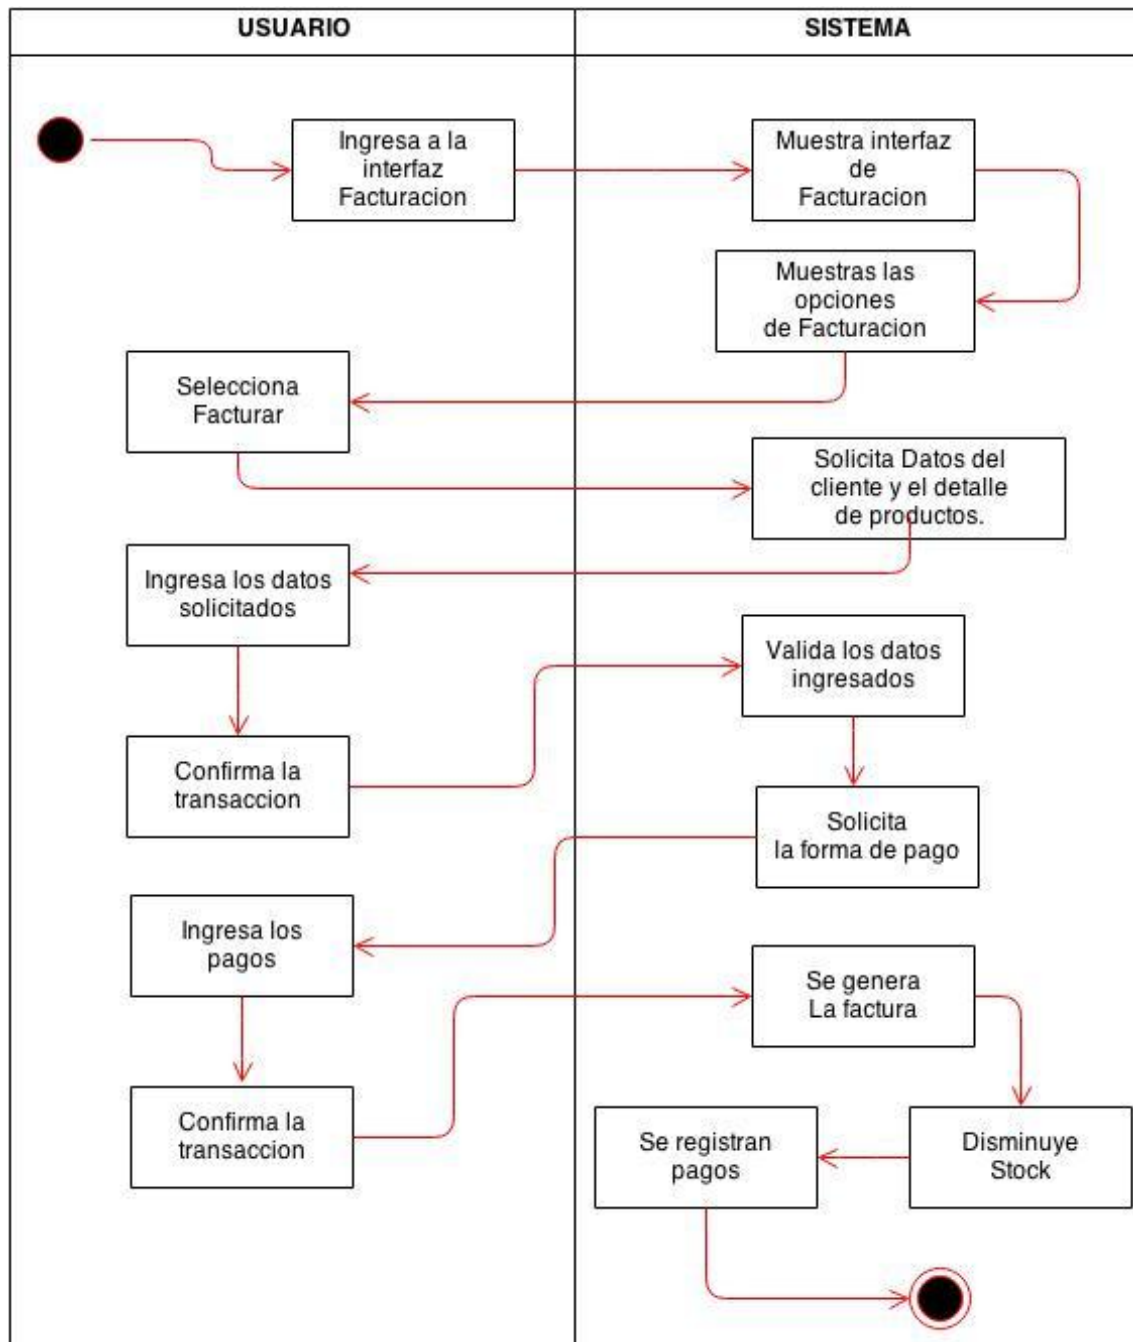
USUARIO

SISTEMA

Ingresa a la interfaz Facturacion

Muestra interfaz de Facturacion

Muestras las opciones de Facturacion

Selecciona Facturar

Solicita Datos del cliente y el detalle de productos.

Ingresa los datos solicitados

Valida los datos ingresados

Confirma la transaccion

Solicita la forma de pago

Ingresa los pagos

Se genera La factura

Confirma la transaccion

Se registran pagos

Disminuye Stock